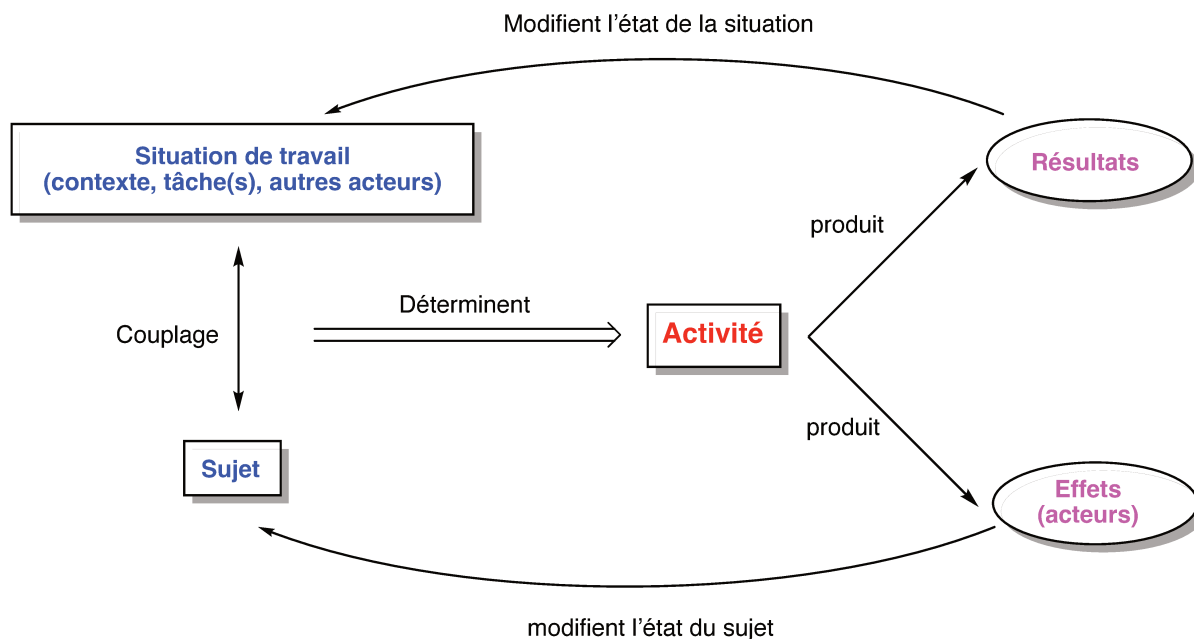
Modifient l’état de la situation

Situation de travail
(contexte, tâche(s), autres acteurs)

Résultats

produit

Couplage

Déterminent

Activité

produit

Sujet

Effets
(acteurs)

modifient l’état du sujet